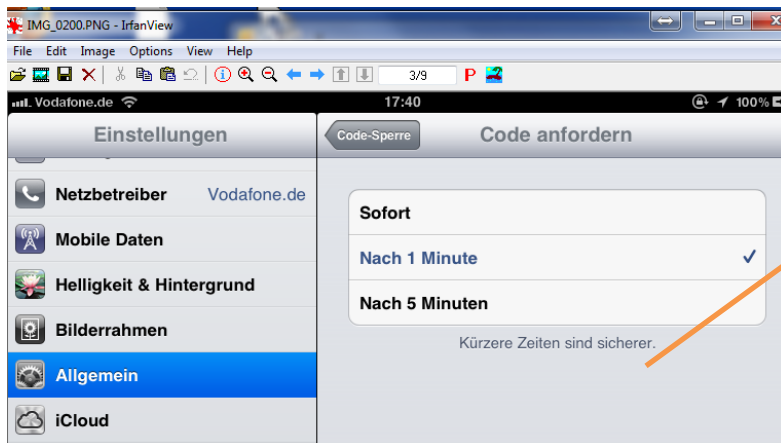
IMG_0200.PNG - IrfanView

File Edit Image Options View Help

3/9

Vodafone.de

17:40

100%

Einstellungen

Netzbetreiber Vodafone.de

Mobile Daten

Helligkeit & Hintergrund

Bilderrahmen

Allgemein

iCloud

Code-Sperre

Code anfordern

Sofort

Nach 1 Minute ✓

Nach 5 Minuten

Kürzere Zeiten sind sicherer.